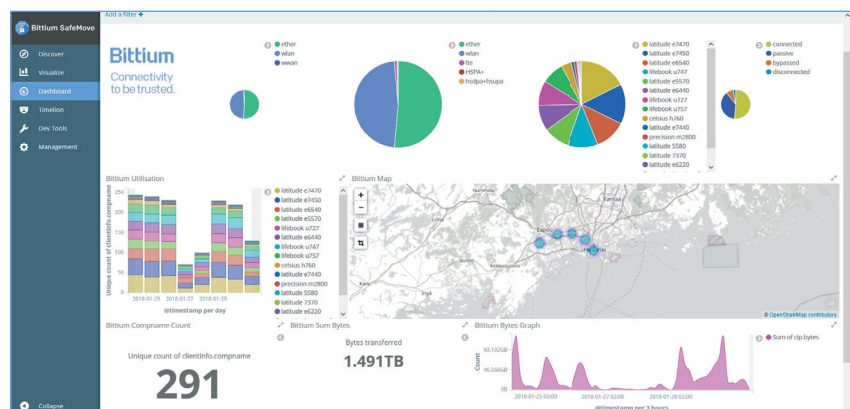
Bittium SafeMove

Discover
Visualize
Dashboard
Timelion
Dev Tools
Management

Collapse

Add a filter +

Bittium
Connectivity to be trusted.

ether
wlan
wwan

ether
wlan
lte
HSPA+
hsdpa+hsupa

latitude e7470
latitude e7450
latitude e6540
lifebook u747
latitude e5570
latitude e6440
lifebook u727
lifebook u757
celsius h760
latitude e7440
precision m2800
latitude 5580
latitude 7370
latitude e6220

connected
passive
bypassed
disconnected

Bittium Utilisation

250
200
150
100
50
0

Unique count of clientinfo.compname

2018-01-25 2018-01-27 2018-01-29
@timestamp per day

latitude e7470
latitude e7450
latitude e6540
latitude e5570
lifebook u727
latitude e6440
lifebook u747
lifebook u757
celsius h760
latitude e7440
precision m2800
latitude 5580
latitude 7370
latitude e6220

Bittium Map

Nummela
Lohja
Espoo
Helsinki
Kirkkonummi
Vantaa
Porvoo
Karis
Inkoo

© OpenStreetMap contributors

Bittium Compname Count
Unique count of clientinfo.compname
291

Bittium Sum Bytes
Bytes transferred
1.491TB

Bittium Bytes Graph
93.132GB
46.566GB
0B
Count
2018-01-25 02:00 2018-01-27 02:00 2018-01-29 02:00
@timestamp per 3 hours

Sum of cip.bytes